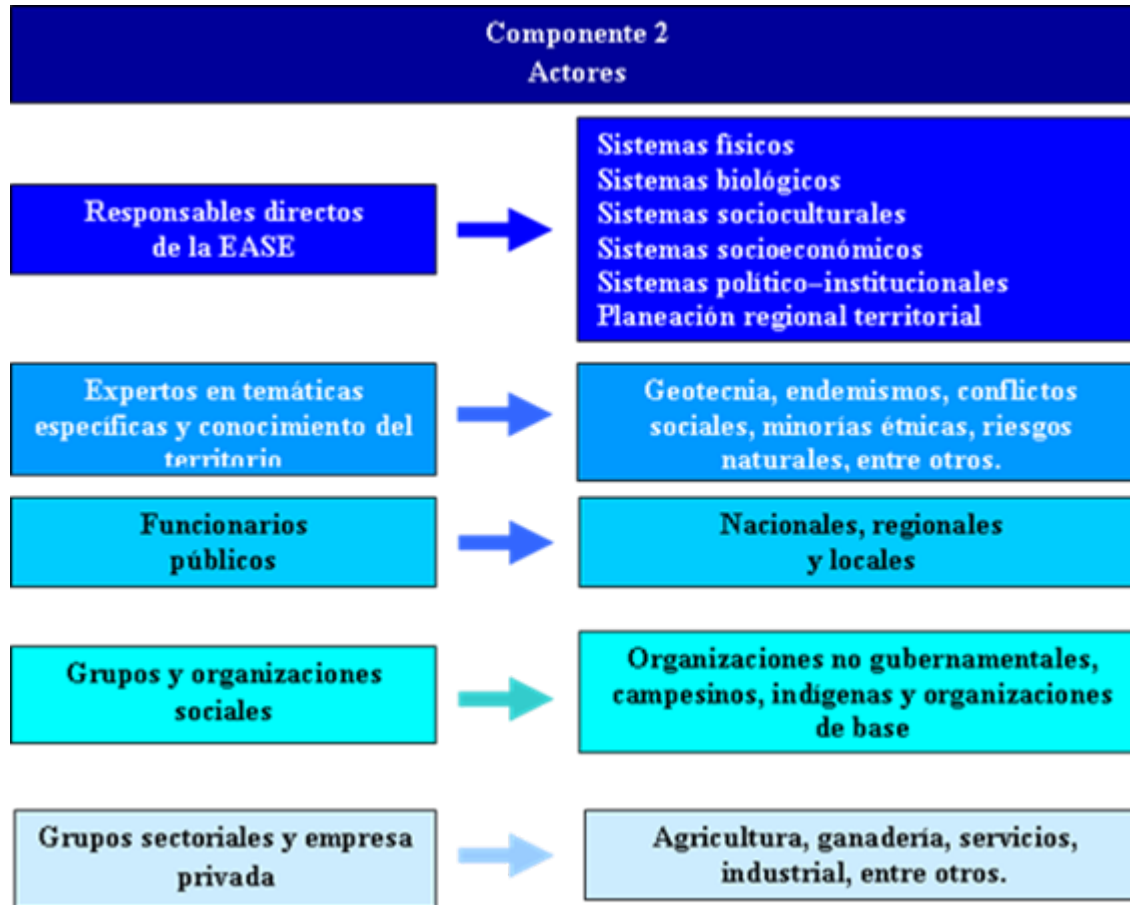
Componente 2
Actores

Responsables directos de la EASE

Sistemas fisicos
Sistemas biológicos
Sistemas socioculturales
Sistemas socioeconómicos
Sistemas político–institucionales
Planeación regional territorial

Expertos en temáticas específicas y conocimiento del territorio

Geotecnia, endemismos, conflictos sociales, minorías étnicas, riesgos naturales, entre otros.

Funcionarios públicos

Nacionales, regionales y locales

Grupos y organizaciones sociales

Organizaciones no gubernamentales, campesinos, indígenas y organizaciones de base

Grupos sectoriales y empresa privada

Agricultura, ganadería, servicios, industrial, entre otros.